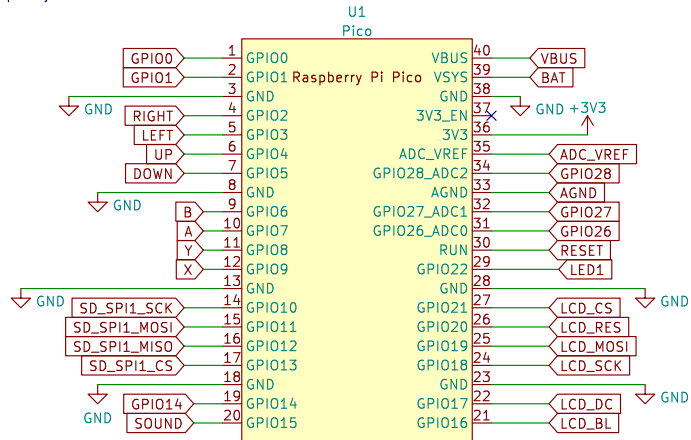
U1
Pico

Raspberry Pi Pico

| Label | Pin | Name | Name | Pin | Label |
|---|---|---|---|---|---|
| GPIO0 | 1 | GPIO0 | VBUS | 40 | VBUS |
| GPIO1 | 2 | GPIO1 | VSYS | 39 | BAT |
| GND | 3 | GND | GND | 38 | GND |
| RIGHT | 4 | GPIO2 | 3V3_EN | 37 | |
| LEFT | 5 | GPIO3 | 3V3 | 36 | +3V3 |
| UP | 6 | GPIO4 | ADC_VREF | 35 | ADC_VREF |
| DOWN | 7 | GPIO5 | GPIO28_ADC2 | 34 | GPIO28 |
| GND | 8 | GND | AGND | 33 | AGND |
| B | 9 | GPIO6 | GPIO27_ADC1 | 32 | GPIO27 |
| A | 10 | GPIO7 | GPIO26_ADC0 | 31 | GPIO26 |
| Y | 11 | GPIO8 | RUN | 30 | RESET |
| X | 12 | GPIO9 | GPIO22 | 29 | LED1 |
| GND | 13 | GND | GND | 28 | GND |
| SD_SPI1_SCK | 14 | GPIO10 | GPIO21 | 27 | LCD_CS |
| SD_SPI1_MOSI | 15 | GPIO11 | GPIO20 | 26 | LCD_RES |
| SD_SPI1_MISO | 16 | GPIO12 | GPIO19 | 25 | LCD_MOSI |
| SD_SPI1_CS | 17 | GPIO13 | GPIO18 | 24 | LCD_SCK |
| GND | 18 | GND | GND | 23 | GND |
| GPIO14 | 19 | GPIO14 | GPIO17 | 22 | LCD_DC |
| SOUND | 20 | GPIO15 | GPIO16 | 21 | LCD_BL |